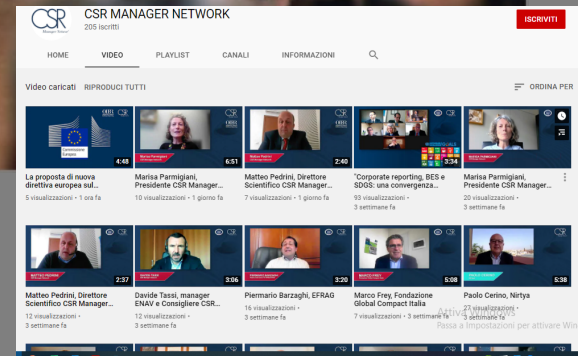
CSR Manager Network

CSR MANAGER NETWORK
205 iscritti

ISCRIVITI

HOME VIDEO PLAYLIST CANALI INFORMAZIONI

Video caricati RIPRODUCI TUTTI

ORDINA PER

4:48
La proposta di nuova direttiva europea sul...
5 visualizzazioni • 1 ora fa

6:51
Marisa Parmigiani, Presidente CSR Manager...
10 visualizzazioni • 1 giorno fa

2:40
Matteo Pedrini, Direttore Scientifico CSR Manager...
7 visualizzazioni • 1 giorno fa

3:34
"Corporate reporting, BES e SDGS: una convergenza...
93 visualizzazioni • 3 settimane fa

Marisa Parmigiani, Presidente CSR Manager...
20 visualizzazioni • 3 settimane fa

2:37
Matteo Pedrini, Direttore Scientifico CSR Manager...
12 visualizzazioni • 3 settimane fa

3:06
Davide Tassi, manager ENAV e Consigliere CSR...
7 visualizzazioni • 3 settimane fa

3:20
Piermario Barzaghi, EFRAG
16 visualizzazioni • 3 settimane fa

5:08
Marco Frey, Fondazione Global Compact Italia
7 visualizzazioni • 3 settimane fa

5:38
Paolo Cerino, Nirtya
27 visualizzazioni • 3 settimane fa

Attiva Windows
Passa a Impostazioni per attivare Win